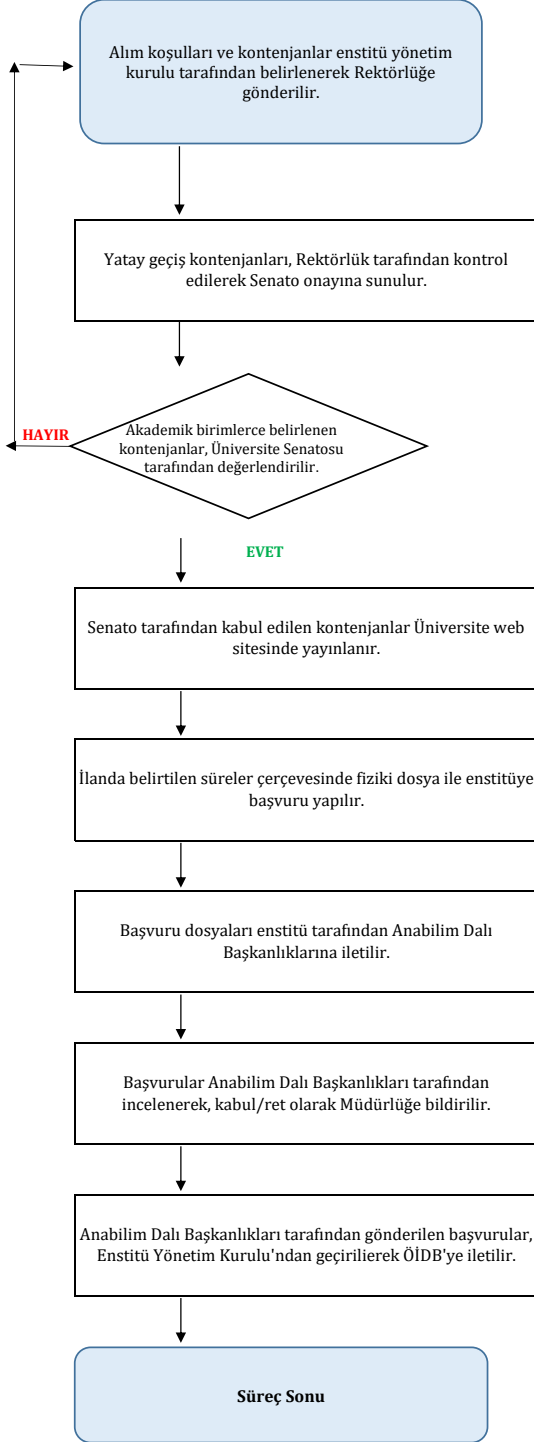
Alım koşulları ve kontenjanlar enstitü yönetim kurulu tarafından belirlenerek Rektörlüğe gönderilir.

Yatay geçiş kontenjanları, Rektörlük tarafından kontrol edilerek Senato onayına sunulur.

Akademik birimlerce belirlenen kontenjanlar, Üniversite Senatosu tarafından değerlendirilir.

HAYIR

EVET

Senato tarafından kabul edilen kontenjanlar Üniversite web sitesinde yayınlanır.

İlanda belirtilen süreler çerçevesinde fiziki dosya ile enstitüye başvuru yapılır.

Başvuru dosyaları enstitü tarafından Anabilim Dalı Başkanlıklarına iletilir.

Başvurular Anabilim Dalı Başkanlıkları tarafından incelenerek, kabul/ret olarak Müdürlüğe bildirilir.

Anabilim Dalı Başkanlıkları tarafından gönderilen başvurular, Enstitü Yönetim Kurulu'ndan geçirilerek ÖİDB'ye iletilir.

Süreç Sonu